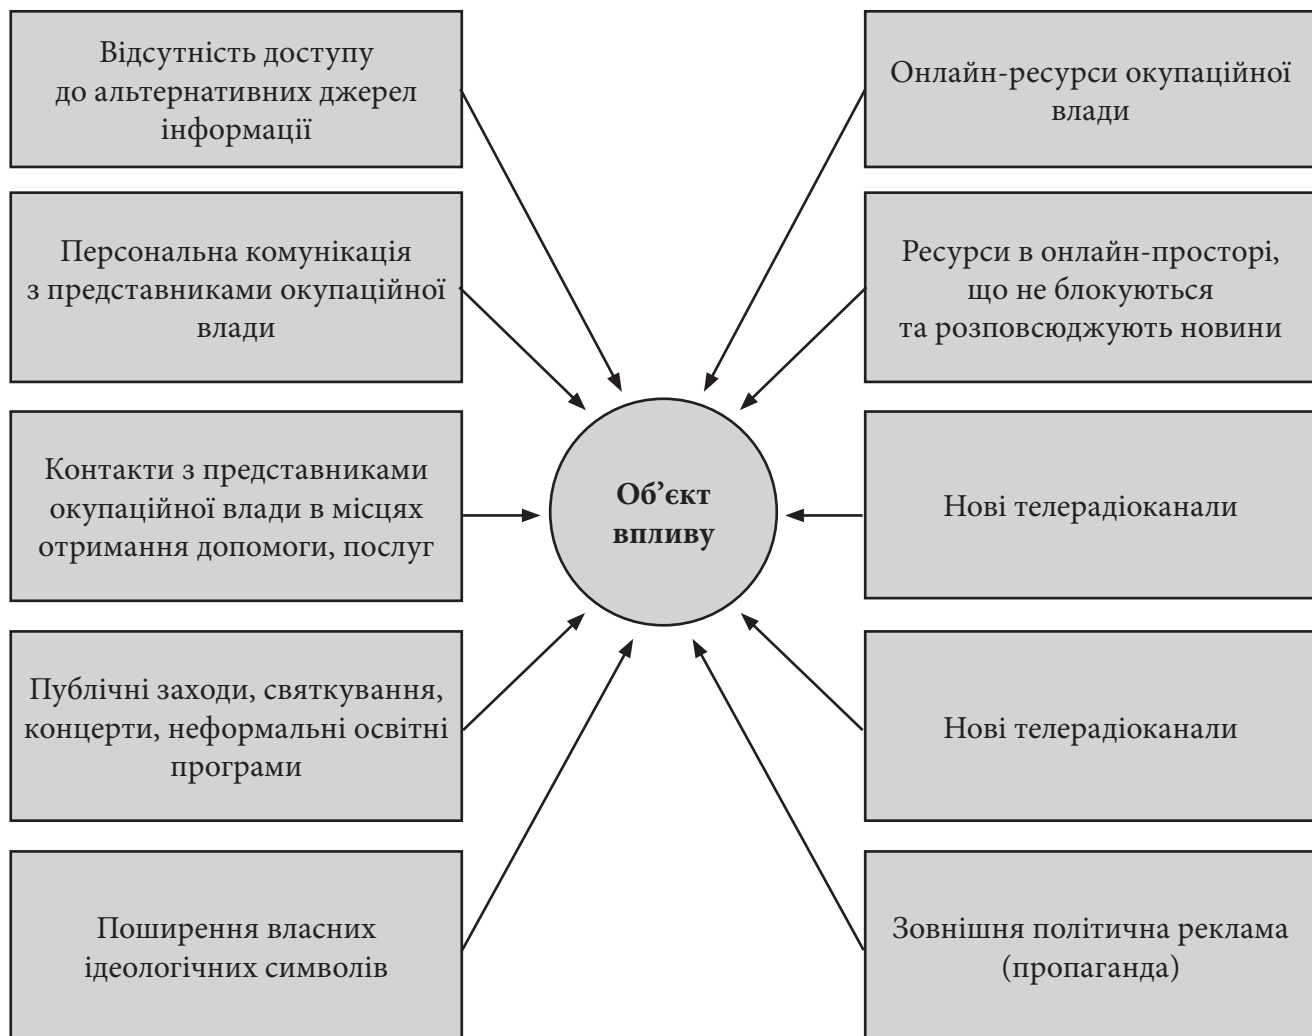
Відсутність доступу до альтернативних джерел інформації

Персональна комунікація з представниками окупаційної влади

Контакти з представниками окупаційної влади в місцях отримання допомоги, послуг

Публічні заходи, святкування, концерти, неформальні освітні програми

Поширення власних ідеологічних символів

Об'єкт впливу

Онлайн-ресурси окупаційної влади

Ресурси в онлайн-просторі, що не блокуються та розповсюджують новини

Нові телерадіоканали

Нові телерадіоканали

Зовнішня політична реклама (пропаганда)